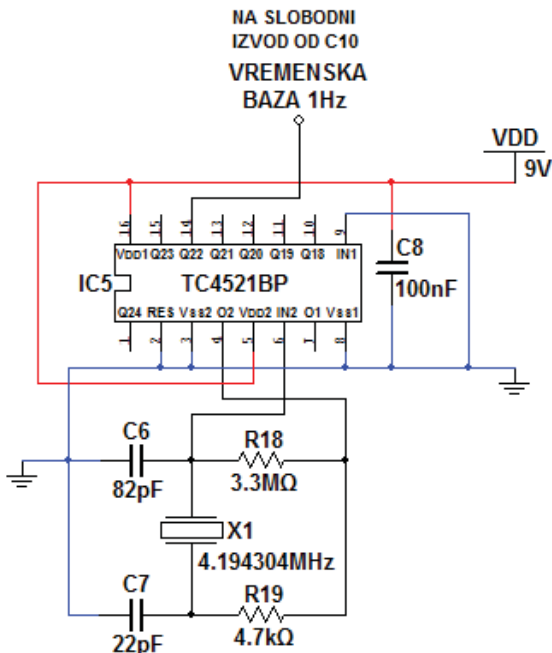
NA SLOBODNI IZVOD OD C10

VREMENSKA BAZA 1Hz

VDD

9V

16 15 14 13 12 11 10 9

VDD1 Q23 Q22 Q21 Q20 Q19 Q18 IN1

IC5

TC4521BP

Q24 RES VSS2 O2 VDD2 IN2 O1 VSS1

1 2 3 4 5 6 7 8

C8

100nF

C6

82pF

R18

3.3MΩ

X1

4.194304MHz

C7

22pF

R19

4.7kΩ